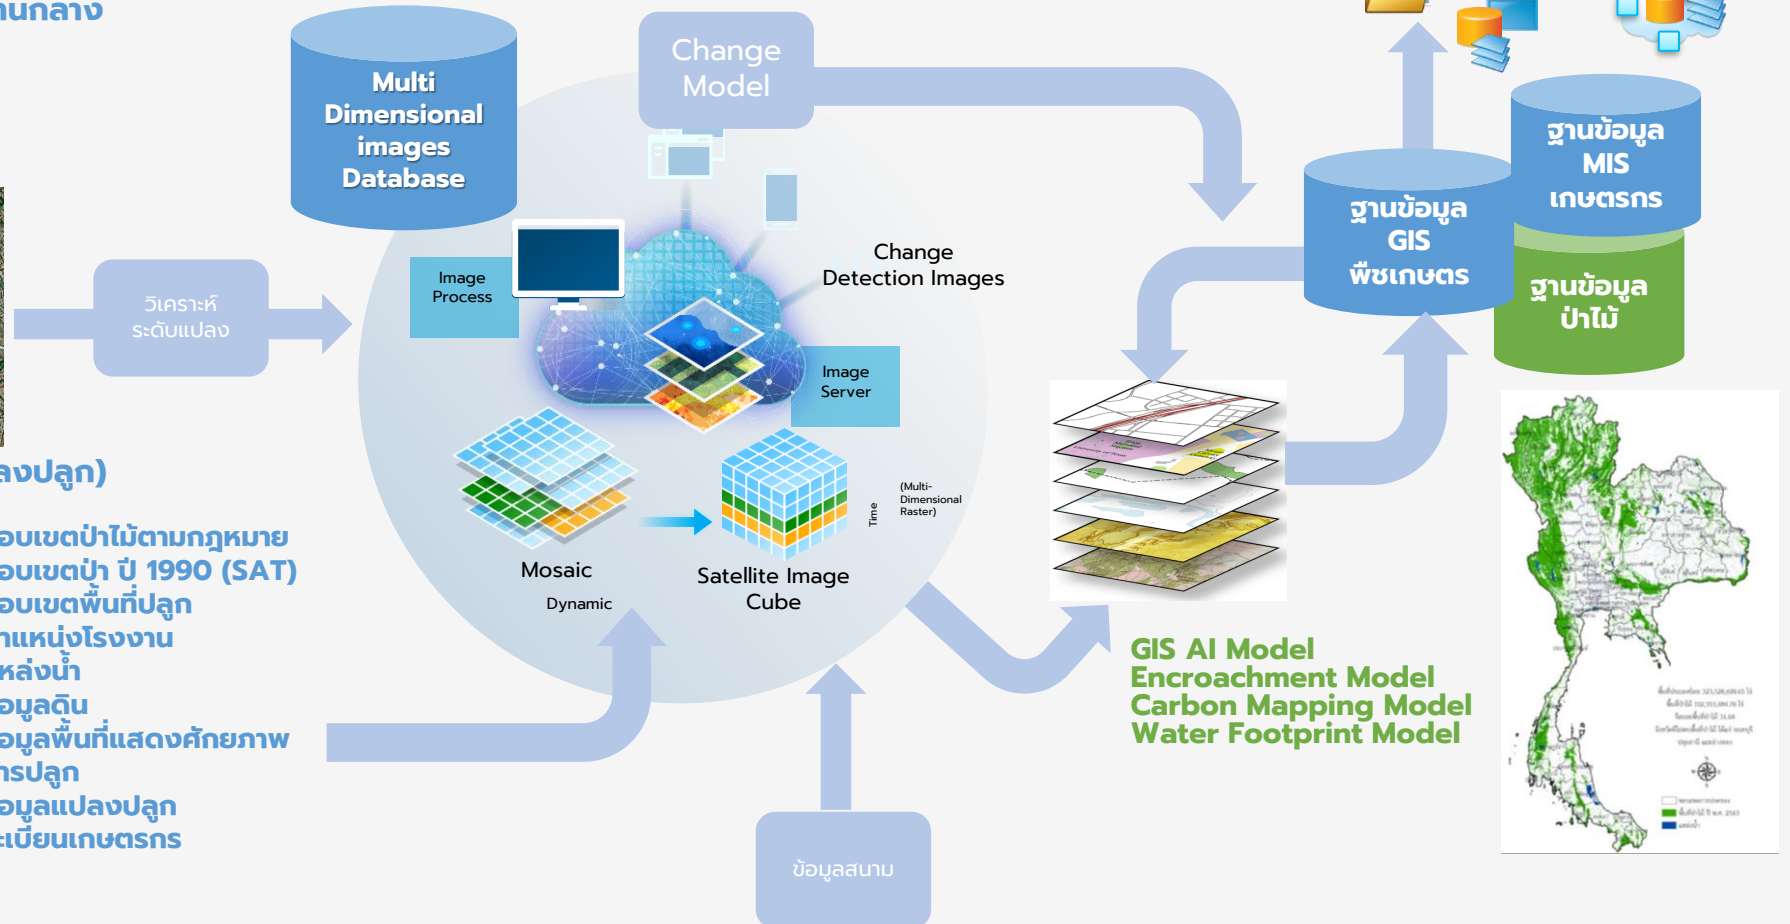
นกลาง

Multi Dimensional images Database

Change Model

วิเคราะห์ ระดับแปลง

Image Process

Change Detection Images

Image Server

Mosaic

Dynamic

Satellite Image Cube

Time

(Multi-Dimensional Raster)

ลงปลูก)

อบเขตป่าไม้ตามกฎหมาย
อบเขตป่า ปี 1990 (SAT)
อบเขตพื้นที่ปลูก
าแหน่งโรงงาน
หล่งน้ำ
อมูลดิน
อมูลพื้นที่แสดงศักยภาพ
ารปลูก
อมูลแปลงปลูก
ะเบียนเกษตรกร

ข้อมูลสนาม

ฐานข้อมูล GIS พืชเกษตร

ฐานข้อมูล MIS เกษตรกร

ฐานข้อมูล ป่าไม้

GIS AI Model
Encroachment Model
Carbon Mapping Model
Water Footprint Model